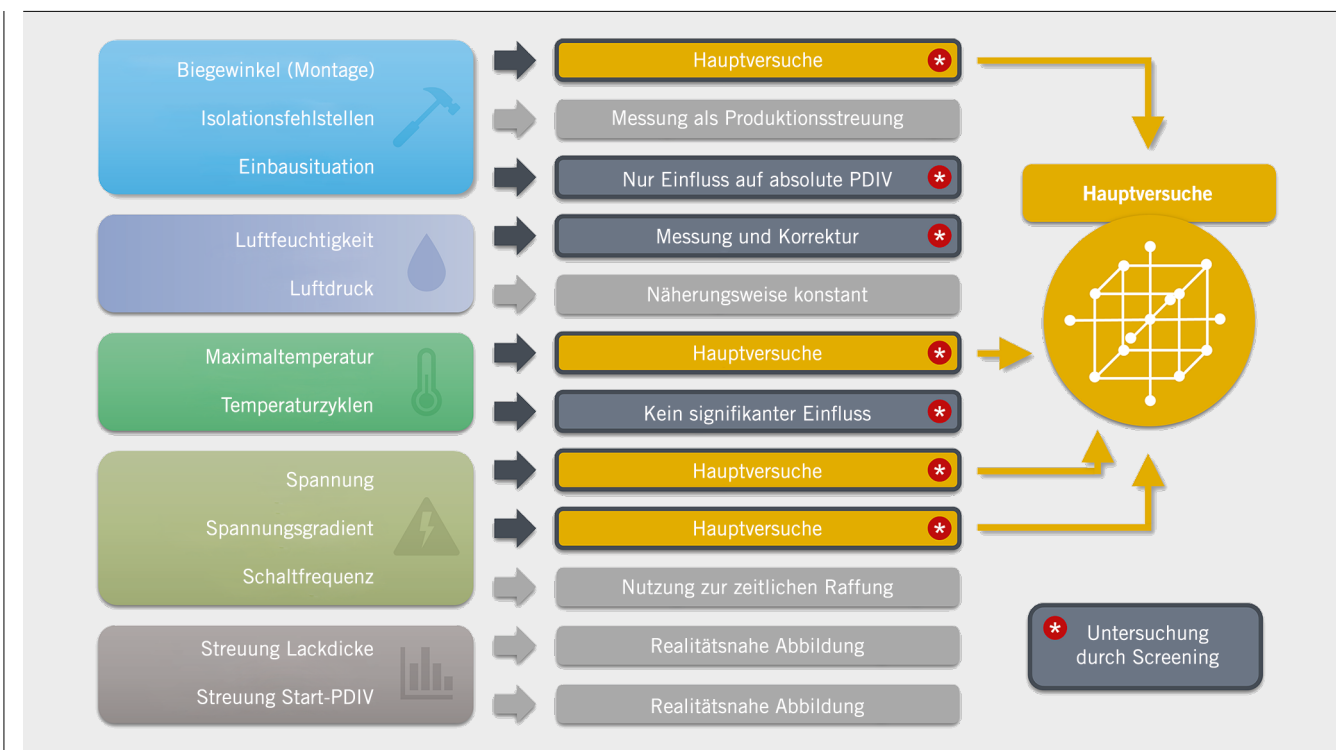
Biegewinkel (Montage)
Isolationsfehlstellen
Einbausituation

Hauptversuche *
Messung als Produktionsstreuung
Nur Einfluss auf absolute PDIV *

Luftfeuchtigkeit
Luftdruck

Messung und Korrektur *
Näherungsweise konstant

Maximaltemperatur
Temperaturzyklen

Hauptversuche *
Kein signifikanter Einfluss *

Spannung
Spannungsgradient
Schaltfrequenz

Hauptversuche *
Hauptversuche *
Nutzung zur zeitlichen Raffung

Streuung Lackdicke
Streuung Start-PDIV

Realitätsnahe Abbildung
Realitätsnahe Abbildung

Hauptversuche

* Untersuchung durch Screening